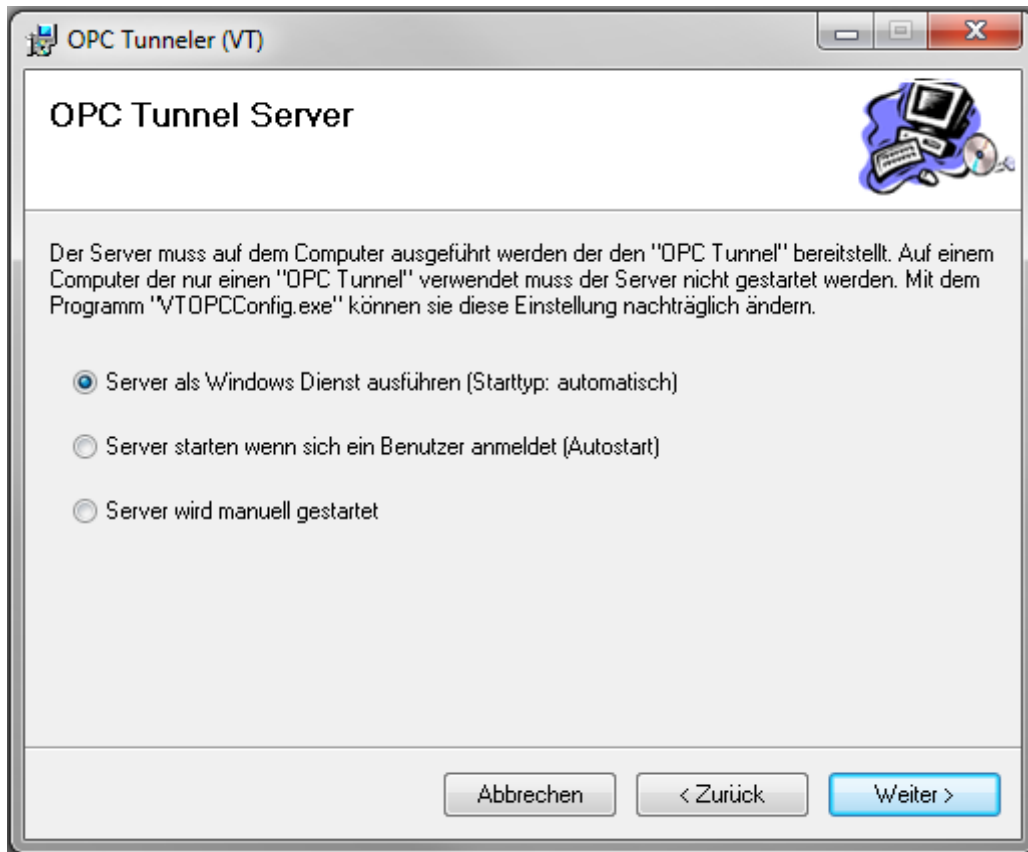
OPC Tunneler (VT)

OPC Tunnel Server

Der Server muss auf dem Computer ausgeführt werden der den "OPC Tunnel" bereitstellt. Auf einem Computer der nur einen "OPC Tunnel" verwendet muss der Server nicht gestartet werden. Mit dem Programm "VTOPCConfig.exe" können sie diese Einstellung nachträglich ändern.

Server als Windows Dienst ausführen (Starttyp: automatisch)

Server starten wenn sich ein Benutzer anmeldet (Autostart)

Server wird manuell gestartet

Abbrechen

< Zurück

Weiter >